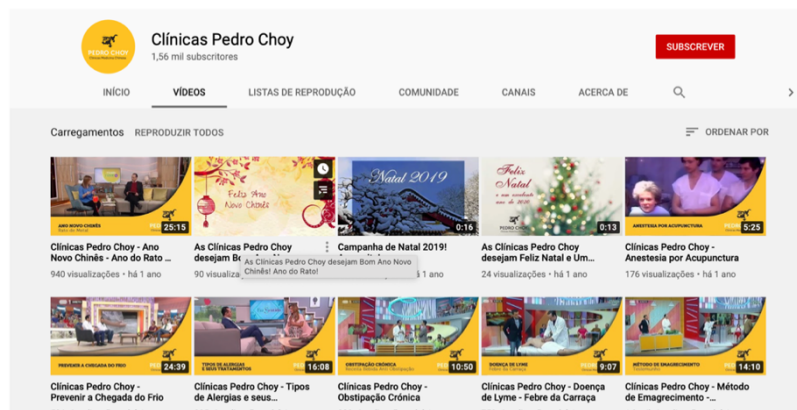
PEDRO CHOY
Clínicas Pedro Choy
1,56 mil subscritores
SUBSCREVER
INÍCIO VÍDEOS LISTAS DE REPRODUÇÃO COMUNIDADE CANAIS ACERCA DE

Carregamentos REPRODUZIR TODOS
ORDENAR POR

ANO NOVO CHINÊS
25:15
Clínicas Pedro Choy - Ano Novo Chinês - Ano do Rato !
940 visualizações · há 1 ano

Feliz Ano Novo Chinês
As Clínicas Pedro Choy desejam Bo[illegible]
90 visualiza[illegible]
As Clínicas Pedro Choy desejam Bom Ano Novo Chinês! Ano do Rato!

Natal 2019
0:16
Campanha de Natal 2019!
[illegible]

Feliz Natal
PEDRO CHOY
0:13
As Clínicas Pedro Choy desejam Feliz Natal e Um...
24 visualizações · há 1 ano

ANESTESIA POR ACUPUNCTURA
5:25
Clínicas Pedro Choy - Anestesia por Acupunctura
176 visualizações · há 1 ano

PREVENIR A CHEGADA DO FRIO
24:39
Clínicas Pedro Choy - Prevenir a Chegada do Frio

TIPOS DE ALERGIAS E SEUS TRATAMENTOS
16:08
Clínicas Pedro Choy - Tipos de Alergias e seus...

OBSTIPAÇÃO CRÓNICA
10:50
Clínicas Pedro Choy - Obstipação Crónica

DOENÇA DE LYME
9:07
Clínicas Pedro Choy - Doença de Lyme - Febre da Carraça

MÉTODO DE EMAGRECIMENTO
14:10
Clínicas Pedro Choy - Método de Emagrecimento -...